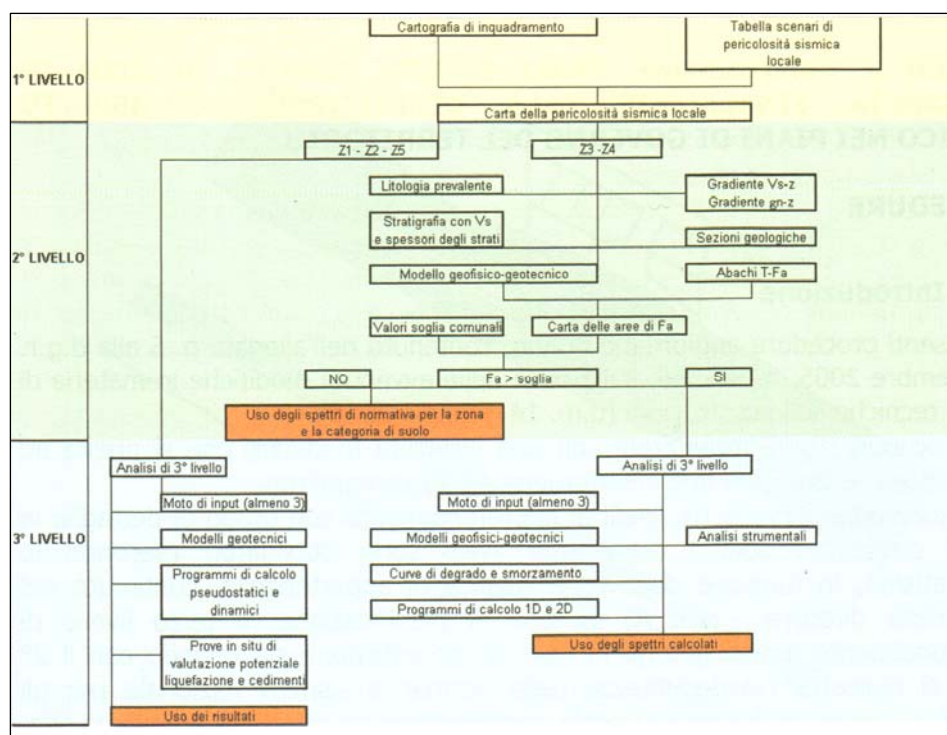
1° LIVELLO

Cartografia di inquadramento

Tabella scenari di pericolosità sismica locale

Carta della pericolosità sismica locale

Z1 - Z2 - Z5

Z3 -Z4

2° LIVELLO

Litologia prevalente

Gradiente Vs-z
Gradiente gn-z

Stratigrafia con Vs e spessori degli strati

Sezioni geologiche

Modello geofisico-geotecnico

Abachi T-Fa

Valori soglia comunali

Carta delle aree di Fa

NO

Fa > soglia

SI

Uso degli spettri di normativa per la zona e la categoria di suolo

3° LIVELLO

Analisi di 3° livello

Moto di input (almeno 3)

Modelli geotecnici

Programmi di calcolo pseudostatici e dinamici

Prove in situ di valutazione potenziale liquefazione e cedimenti

Uso dei risultati

Analisi di 3° livello

Moto di input (almeno 3)

Modelli geofisici-geotecnici

Analisi strumentali

Curve di degrado e smorzamento

Programmi di calcolo 1D e 2D

Uso degli spettri calcolati